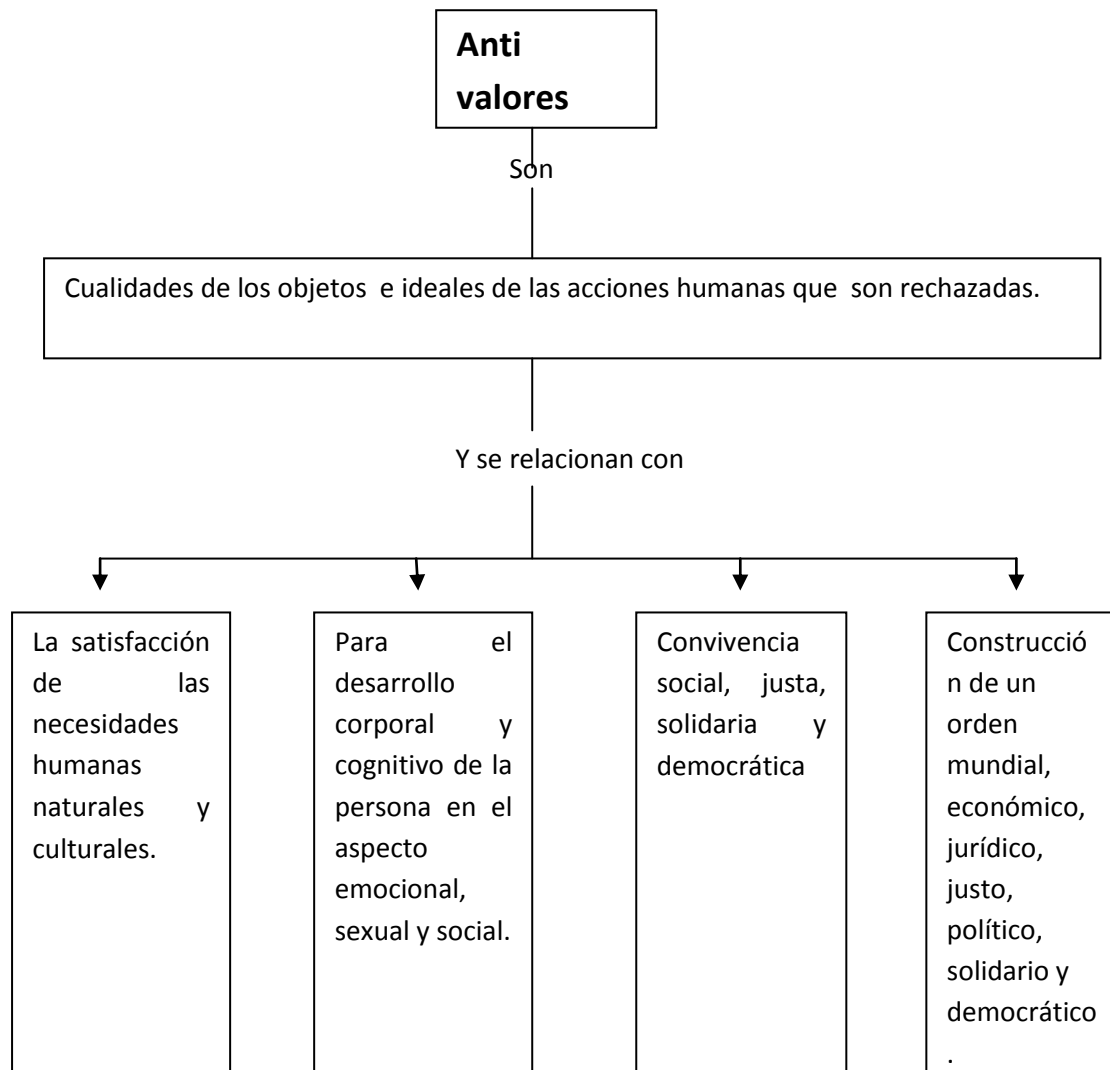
Anti valores

Son

Cualidades de los objetos e ideales de las acciones humanas que son rechazadas.

Y se relacionan con

La satisfacción de las necesidades humanas naturales y culturales.

Para el desarrollo corporal y cognitivo de la persona en el aspecto emocional, sexual y social.

Convivencia social, justa, solidaria y democrática

Construcción de un orden mundial, económico, jurídico, justo, político, solidario y democrático.